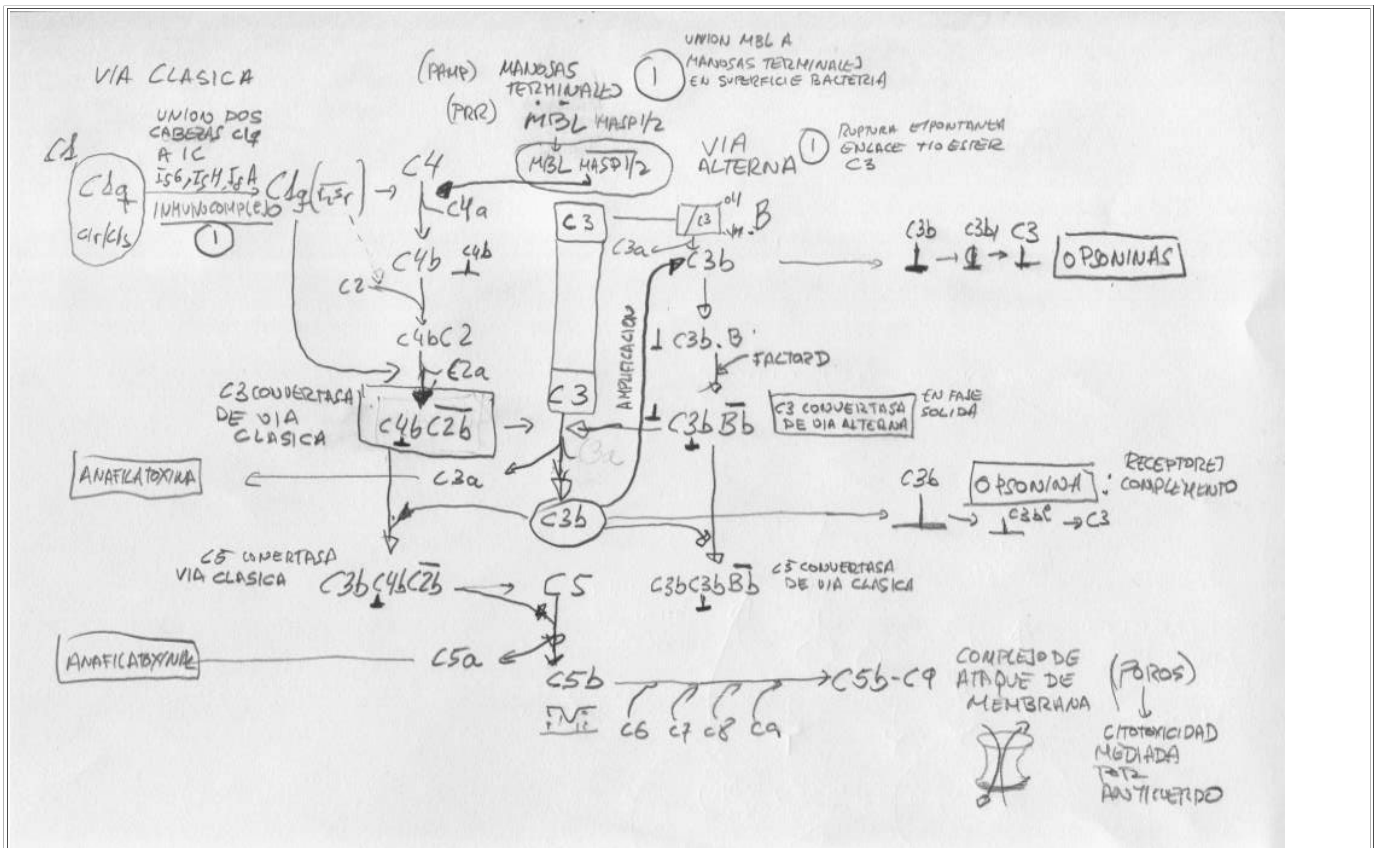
VIA CLASICA

(PAMP) MANOSAS TERMINALES

(PRR) MBL MASP1/2

MBL MASP1/2

① UNION MBL A MANOSAS TERMINALES EN SUPERFICIE BACTERIA

VIA ALTERNA

① RUPTURA ESPONTANEA ENLACE TIOESTER C3

C1

C1q

C1r/C1s

UNION DOS CABEZAS C1q A IC

IgG, IgM, IgA

INMUNOCOMPLEJO

①

C1q(r2s2) → C4

C4a

C4b

C4b

C2

C4bC2

C2a

C3 CONVERTASA DE VIA CLASICA

C4bC2b

C3

C3

C3

OH

B

C3a

C3b

AMPLIFICACION

C3b.B

FACTOR D

C3bBb

C3 CONVERTASA DE VIA ALTERNA

EN FASE SOLIDA

C3b → C3bi C3 OPSONINAS

ANAFILATOXINA

C3a

C3b

C3b

OPSONINA : RECEPTORES COMPLEMENTO

C3bi → C3

C5 CONVERTASA VIA CLASICA

C3bC4bC2b → C5

C3bC3bBb

C5 CONVERTASA DE VIA CLASICA

ANAFILATOXINA

C5a

C5b → C5b-C9

C6 C7 C8 C9

COMPLEJO DE ATAQUE DE MEMBRANA

(POROS)

CITOTOXICIDAD MEDIADA POR ANTICUERPO